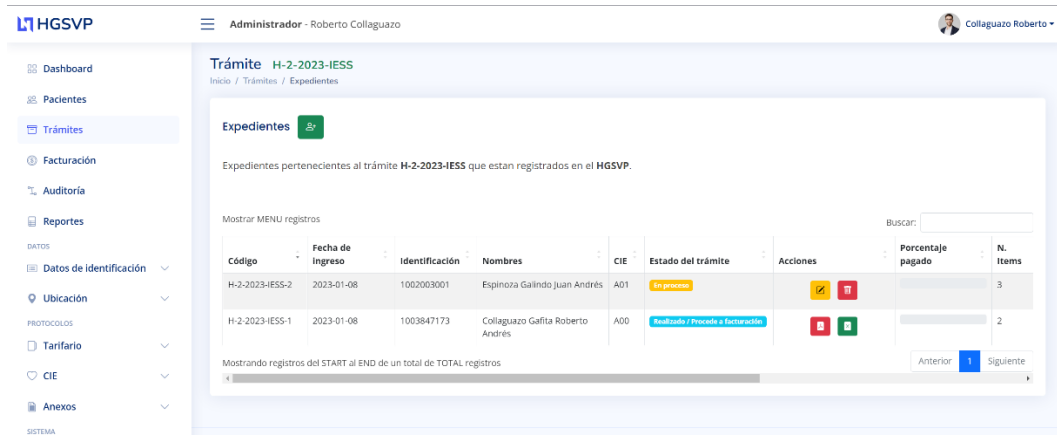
HGSVP

Administrador - Roberto Collaguazo

Collaguazo Roberto

Dashboard
Pacientes
Trámites
Facturación
Auditoría
Reportes
DATOS
Datos de identificación
Ubicación
PROTOCOLOS
Tarifario
CIE
Anexos
SISTEMA

Trámite H-2-2023-IESS

Inicio / Trámites / Expedientes

Expedientes

Expedientes pertenecientes al trámite **H-2-2023-IESS** que estan registrados en el **HGSVP**.

Mostrar MENU registros

Buscar:

| Código | Fecha de ingreso | Identificación | Nombres | CIE | Estado del trámite | Acciones | Porcentaje pagado | N. Items |
|---|---|---|---|---|---|---|---|---|
| H-2-2023-IESS-2 | 2023-01-08 | 1002003001 | Espinoza Galindo Juan Andrés | A01 | En proceso | | | 3 |
| H-2-2023-IESS-1 | 2023-01-08 | 1003847173 | Collaguazo Gafita Roberto Andrés | A00 | Realizado / Procede a facturación | | | 2 |

Mostrando registros del START al END de un total de TOTAL registros

Anterior 1 Siguiente